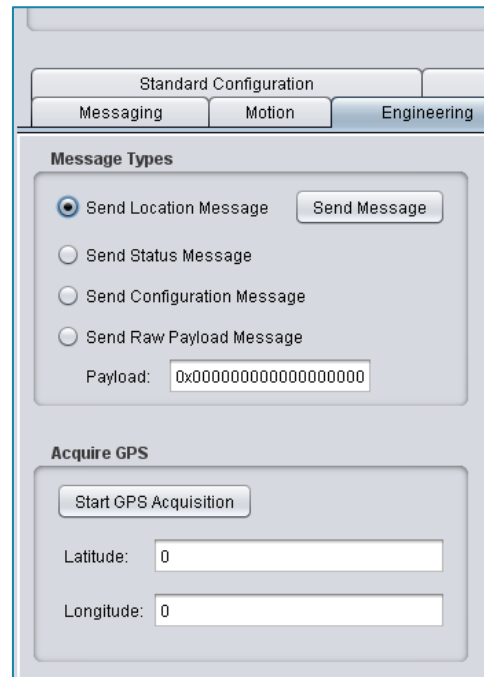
Standard Configuration

Messaging | Motion | Engineering

Message Types

Send Location Message

Send Message

Send Status Message

Send Configuration Message

Send Raw Payload Message

Payload: 0x0000000000000000

Acquire GPS

Start GPS Acquisition

Latitude: 0

Longitude: 0